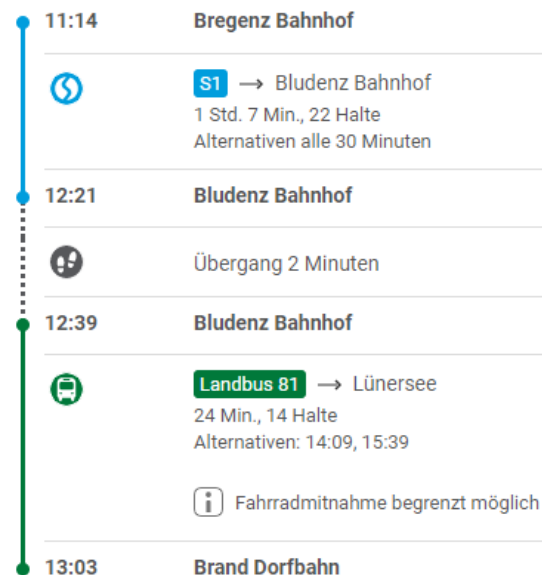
11:14 Bregenz Bahnhof

S1 → Bludenz Bahnhof
1 Std. 7 Min., 22 Halte
Alternativen alle 30 Minuten

12:21 Bludenz Bahnhof

Übergang 2 Minuten

12:39 Bludenz Bahnhof

Landbus 81 → Lünersee
24 Min., 14 Halte
Alternativen: 14:09, 15:39

Fahrradmitnahme begrenzt möglich

13:03 Brand Dorfbahn